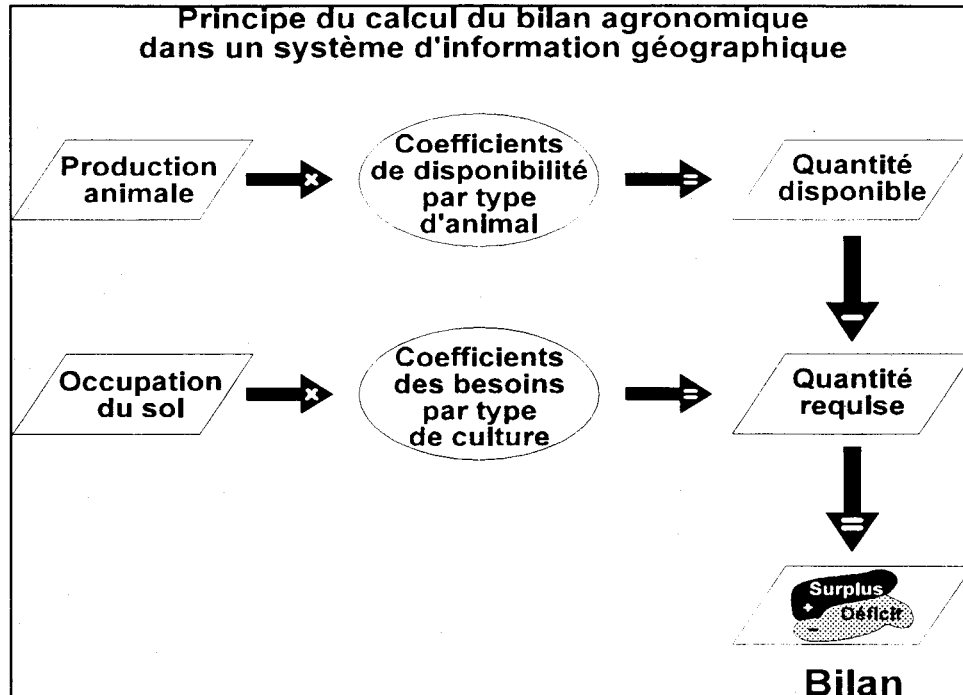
Principe du calcul du bilan agronomique dans un système d'information géographique

Production animale

×

Coefficients de disponibilité par type d'animal

=

Quantité disponible

−

Occupation du sol

×

Coefficients des besoins par type de culture

=

Quantité requise

=

Surplus
+
Déficit
−

Bilan